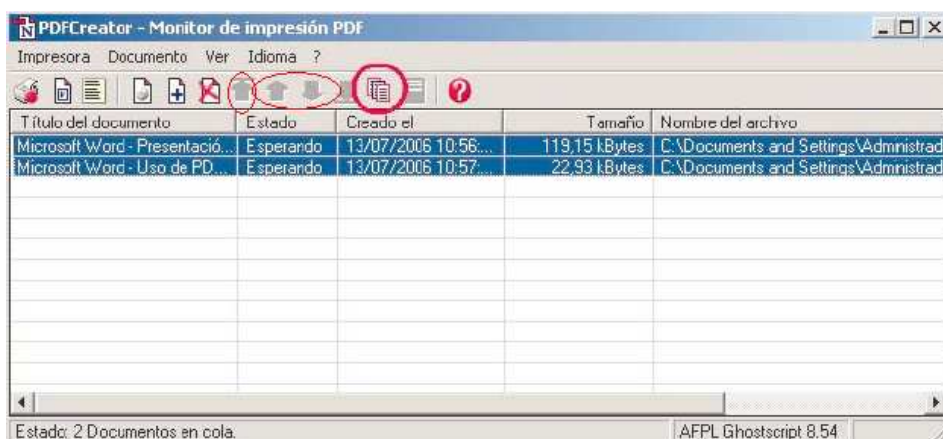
PDFCreator - Monitor de impresión PDF

Impresora Documento Ver Idioma ?

| Título del documento | Estado | Creado el | Tamaño | Nombre del archivo |
|---|---|---|---|---|
| Microsoft Word - Presentació... | Esperando | 13/07/2006 10:56:... | 119,15 kBytes | C:\Documents and Settings\Admnistrad |
| Microsoft Word - Uso de PD... | Esperando | 13/07/2006 10:57:... | 22,93 kBytes | C:\Documents and Settings\Admnistrad |

Estado: 2 Documentos en cola.

AFPL Ghostscript 8.54